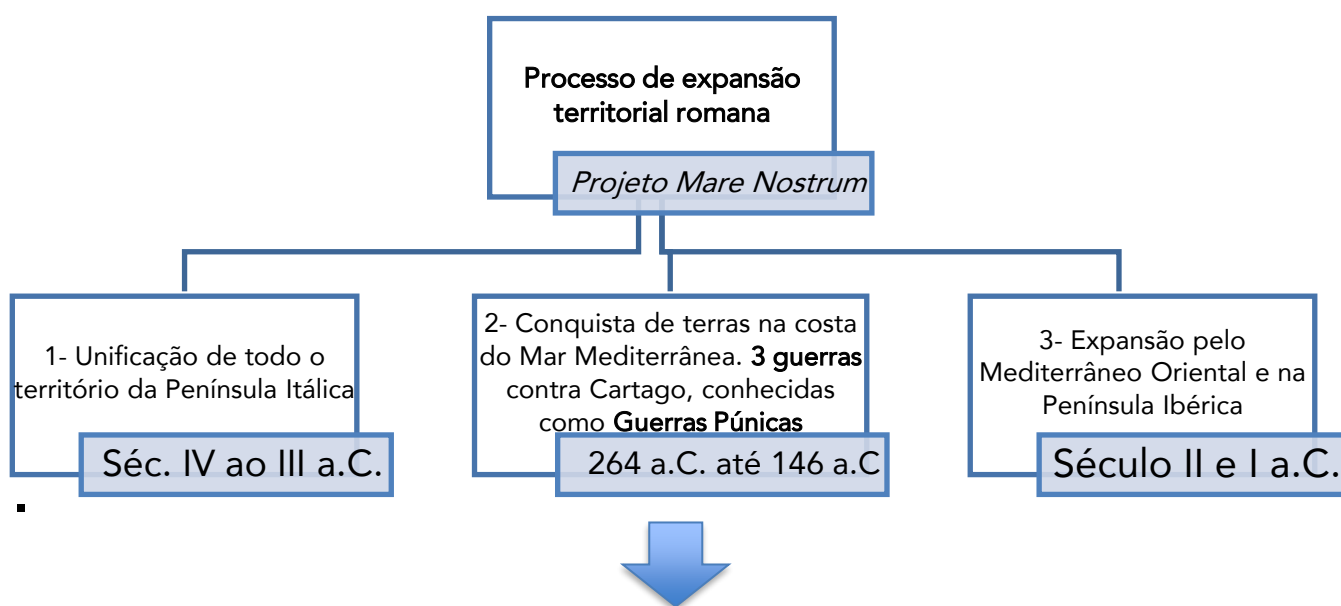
Processo de expansão territorial romana

Projeto Mare Nostrum

1- Unificação de todo o território da Península Itálica

Séc. IV ao III a.C.

2- Conquista de terras na costa do Mar Mediterrânea. 3 guerras contra Cartago, conhecidas como Guerras Púnicas

264 a.C. até 146 a.C

3- Expansão pelo Mediterrâneo Oriental e na Península Ibérica

Século II e I a.C.